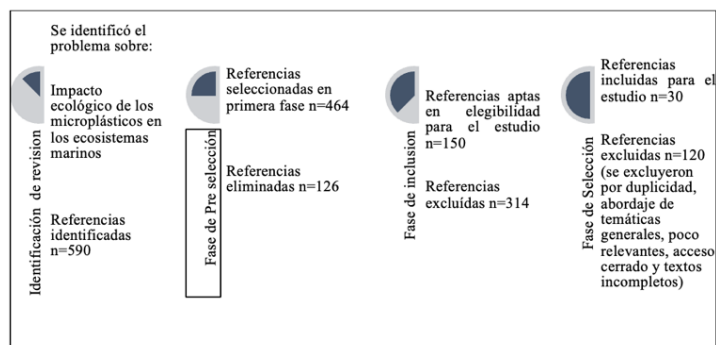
Identificación de revision

Se identificó el problema sobre:

Impacto ecológico de los microplásticos en los ecosistemas marinos

Referencias identificadas n=590

Fase de Pre selección

Referencias seleccionadas en primera fase n=464

Referencias eliminadas n=126

Fase de inclusion

Referencias aptas en elegibilidad para el estudio n=150

Referencias excluídas n=314

Fase de Selección

Referencias incluidas para el estudio n=30

Referencias excluidas n=120 (se excluyeron por duplicidad, abordaje de temáticas generales, poco relevantes, acceso cerrado y textos incompletos)